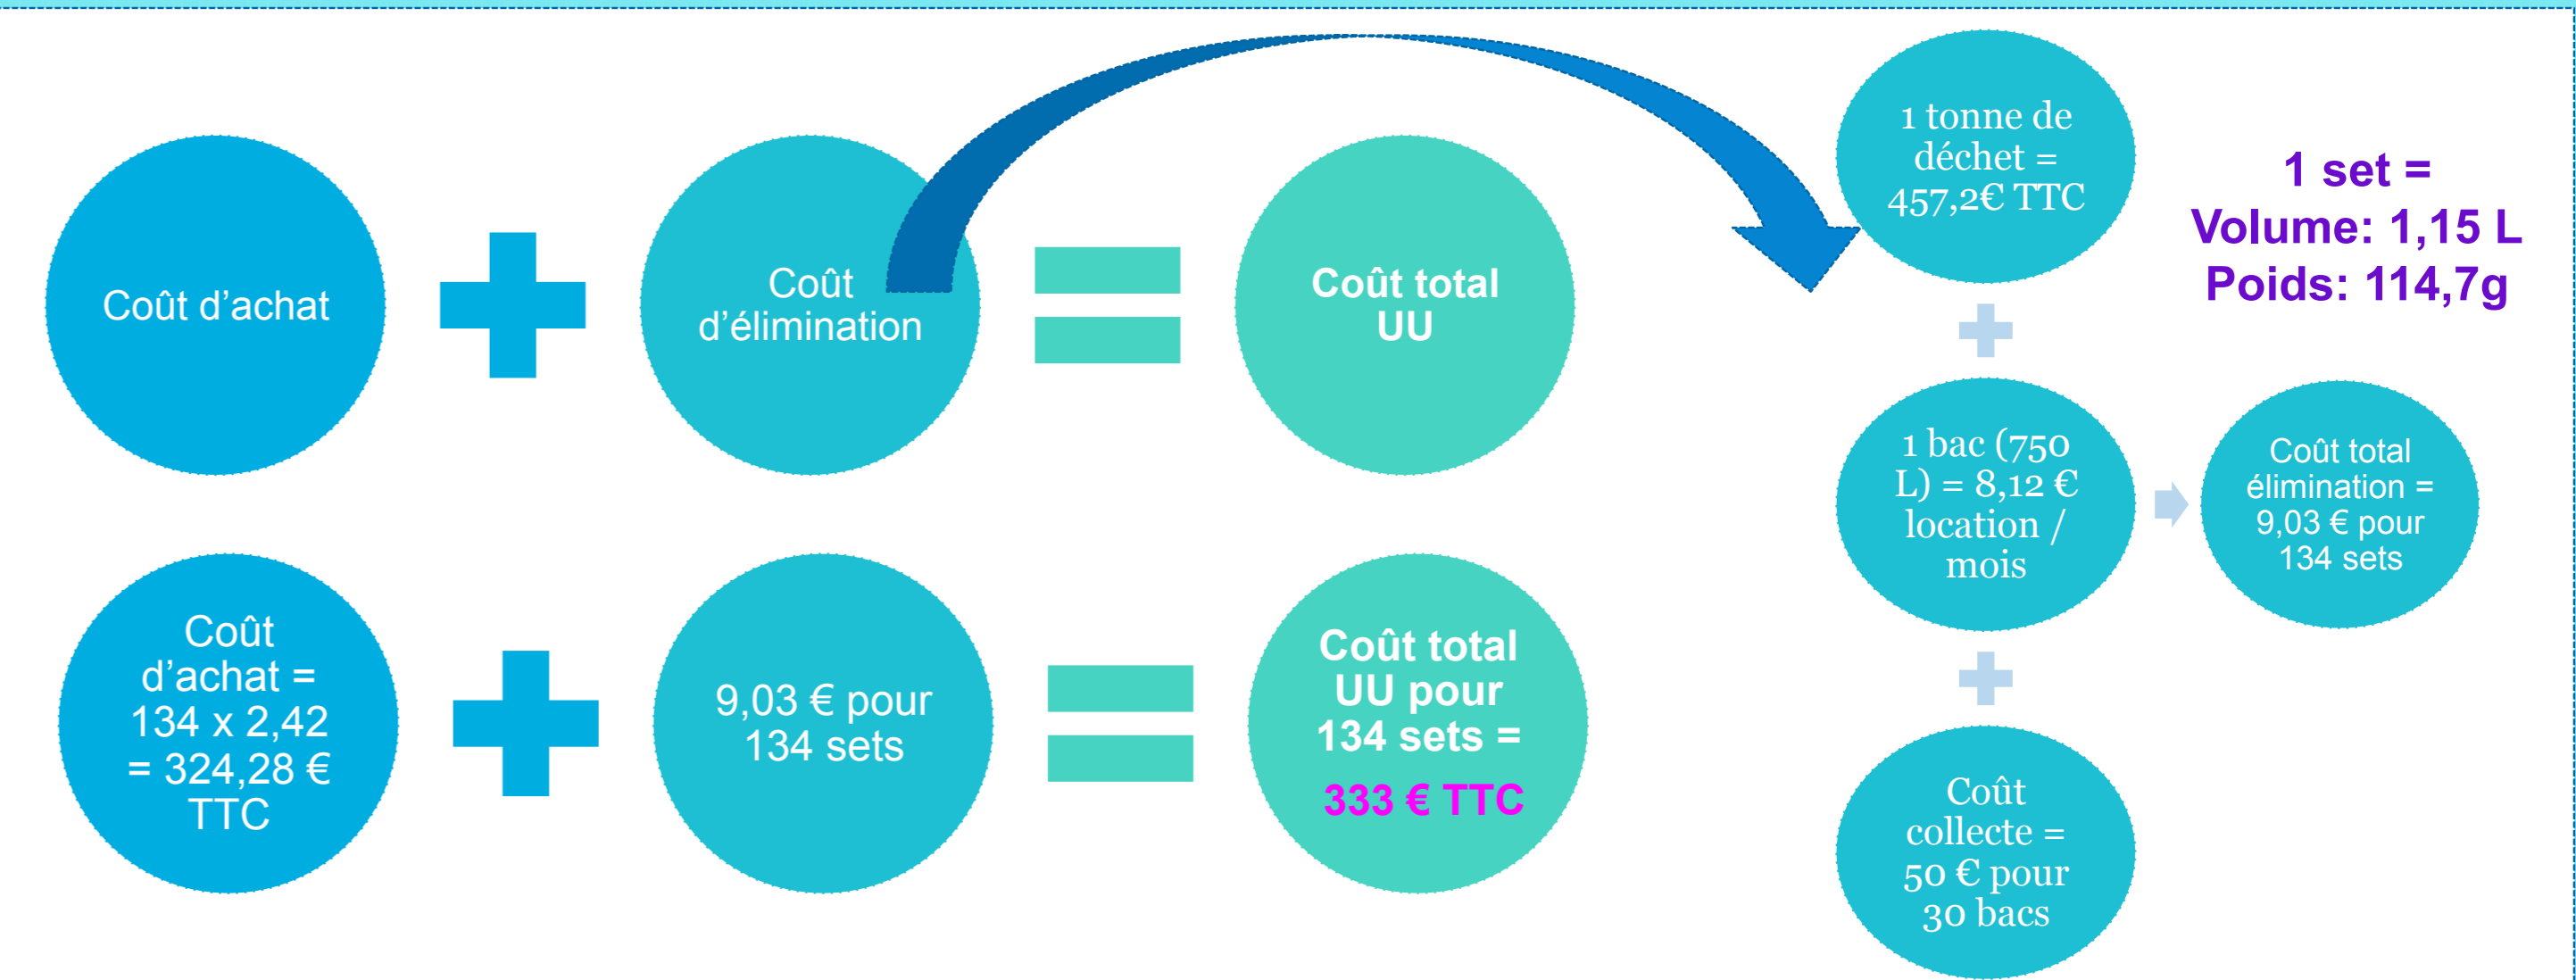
Coût d'achat

Coût d'élimination

Coût total UU

1 tonne de déchet = 457,2€ TTC

1 set = Volume: 1,15 L Poids: 114,7g

1 bac (750 L) = 8,12 € location / mois

Coût total élimination = 9,03 € pour 134 sets

Coût d'achat = 134 x 2,42 = 324,28 € TTC

9,03 € pour 134 sets

Coût total UU pour 134 sets = 333 € TTC

Coût collecte = 50 € pour 30 bacs